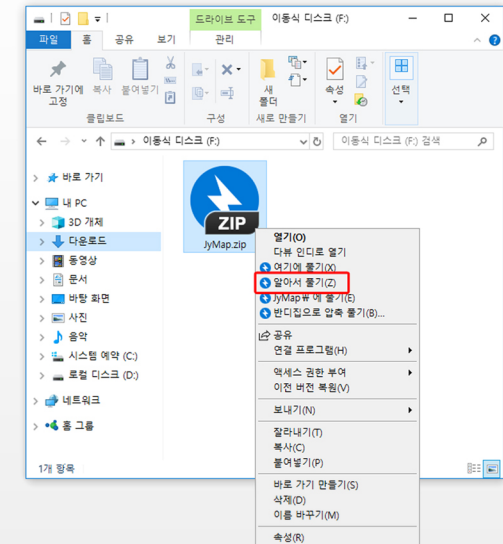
드라이브 도구 이동식 디스크 (F:)

파일 홈 공유 보기 관리

바로 가기에 고정 복사 붙여넣기
클립보드
구성
새 폴더
새로 만들기
속성
열기
선택

← → ↑ 이동식 디스크 (F:)
이동식 디스크 (F:) 검색

바로 가기
내 PC
3D 개체
다운로드
동영상
문서
바탕 화면
사진
음악
시스템 예약 (C:)
로컬 디스크 (D:)
네트워크
홈 그룹

ZIP
JyMap.zip

열기(O)
다뷰 인디로 열기
여기에 풀기(X)
알아서 풀기(Z)
JyMap\ 에 풀기(E)
반디집으로 압축 풀기(B)...
공유
연결 프로그램(H)
액세스 권한 부여
이전 버전 복원(V)
보내기(N)
잘라내기(T)
복사(C)
붙여넣기(P)
바로 가기 만들기(S)
삭제(D)
이름 바꾸기(M)
속성(R)

1개 항목